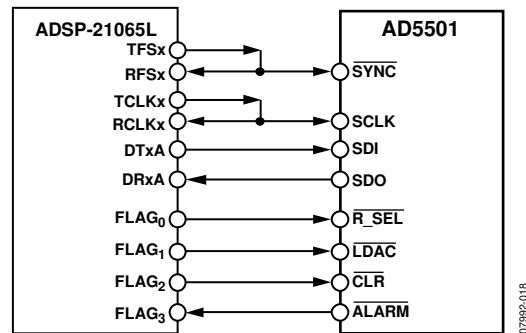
ADSP-21065L

TFSx
RFSx
TCLKx
RCLKx
DTxA
DRxA
$FLAG_0$
$FLAG_1$
$FLAG_2$
$FLAG_3$

AD5501

$\overline{SYNC}$
SCLK
SDI
SDO
$\overline{R\_SEL}$
$\overline{LDAC}$
$\overline{CLR}$
$\overline{ALARM}$

07992-018